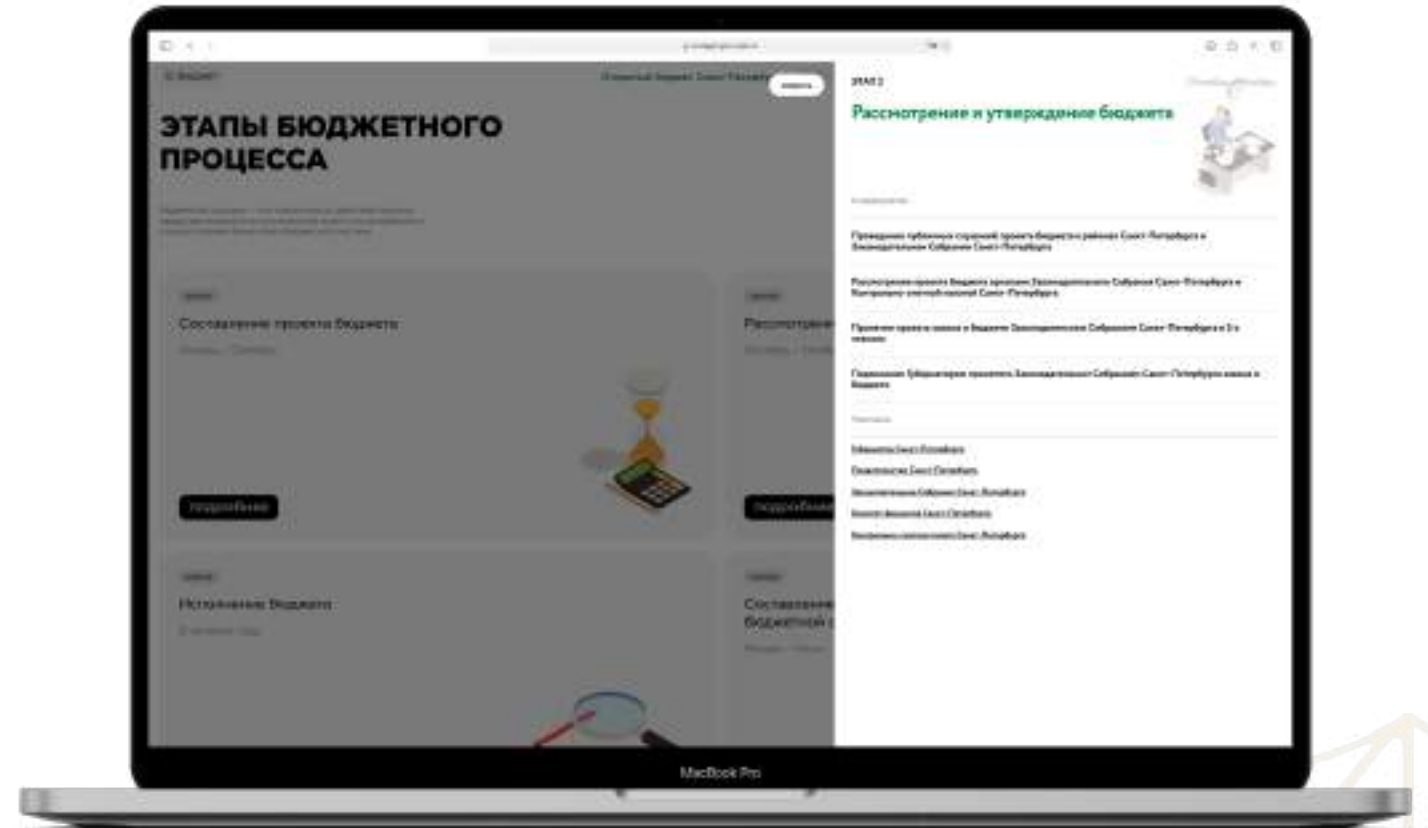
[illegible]

ЭТАПЫ БЮДЖЕТНОГО ПРОЦЕССА

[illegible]

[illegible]

Составление проекта бюджета

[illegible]

подробнее

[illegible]

Рассмотрени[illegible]

подробнее

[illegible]

Исполнение бюджета

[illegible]

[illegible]

Составление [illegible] бюджетной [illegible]

ЭТАП 2

Рассмотрение и утверждение бюджета

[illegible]

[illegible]

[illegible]

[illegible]

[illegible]

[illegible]

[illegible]

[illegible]

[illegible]

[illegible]

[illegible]

MacBook Pro